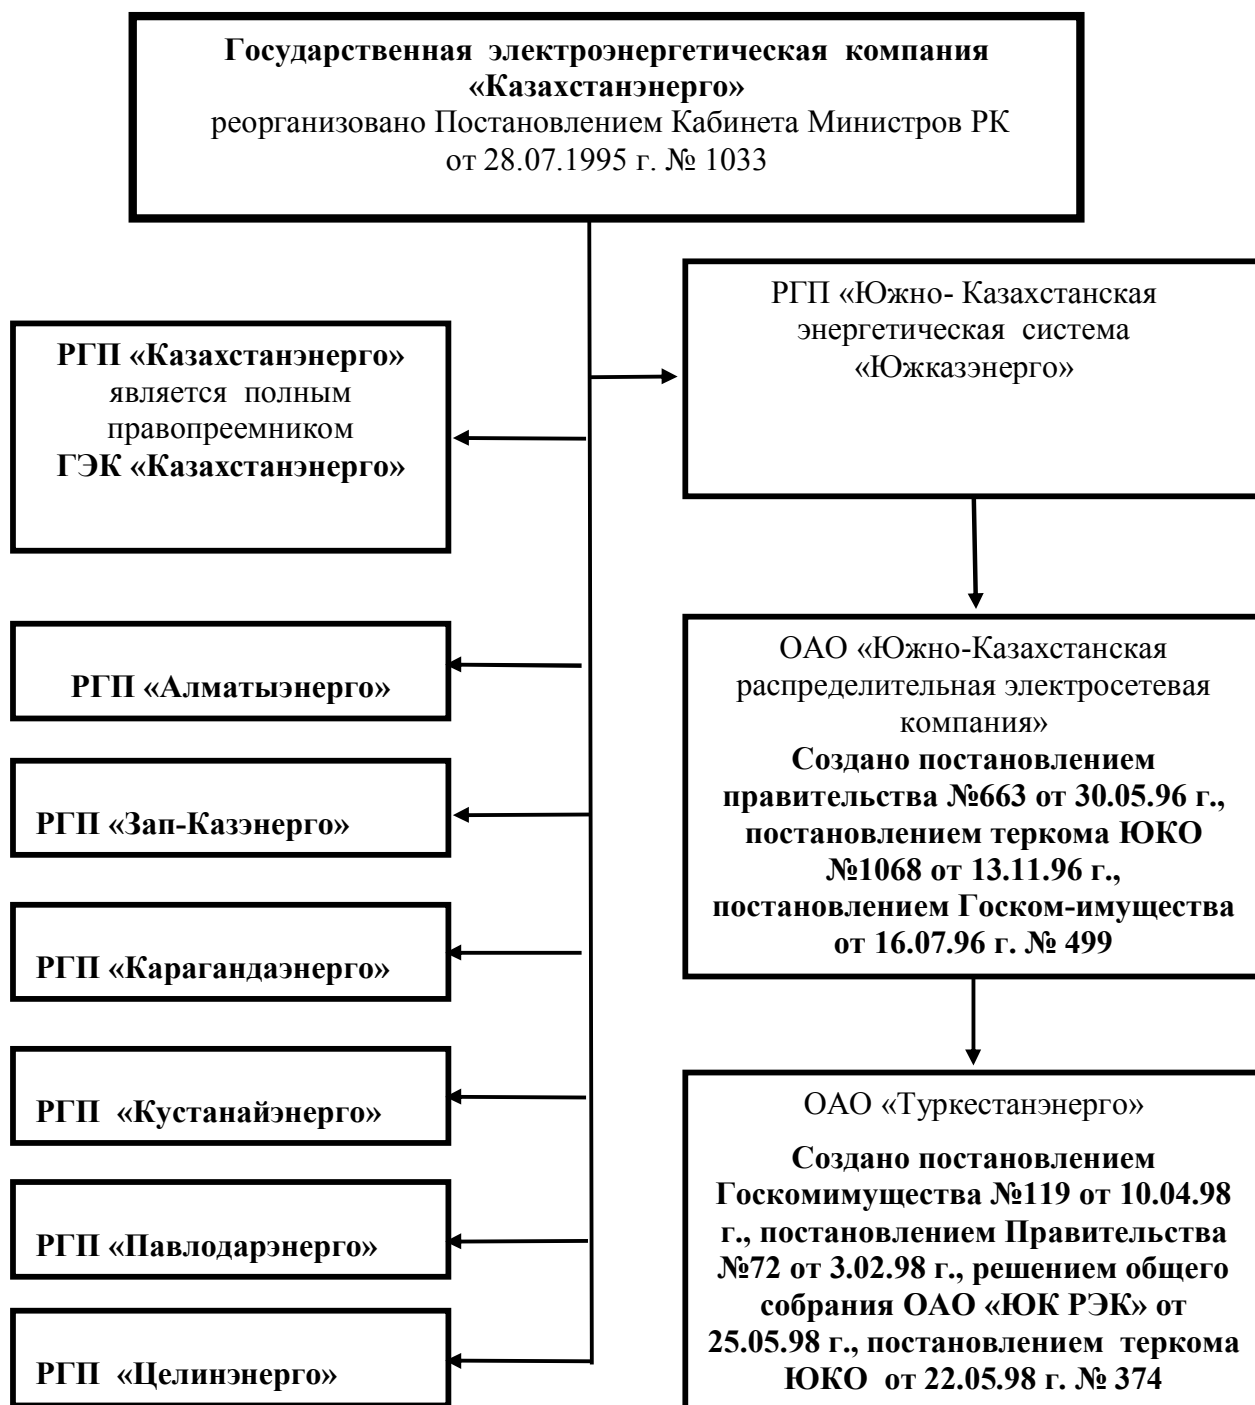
**Государственная электроэнергетическая компания «Казахстанэнерго»**
реорганизовано Постановлением Кабинета Министров РК от 28.07.1995 г. № 1033

**РГП «Казахстанэнерго»** является полным правопреемником **ГЭК «Казахстанэнерго»**

РГП «Южно- Казахстанская энергетическая система «Южказэнерго»

**РГП «Алматыэнерго»**

ОАО «Южно-Казахстанская распределительная электросетевая компания»
**Создано постановлением правительства №663 от 30.05.96 г., постановлением теркома ЮКО №1068 от 13.11.96 г., постановлением Госком-имущества от 16.07.96 г. № 499**

**РГП «Зап-Казэнерго»**

**РГП «Карагандаэнерго»**

**РГП «Кустанайэнерго»**

ОАО «Туркестанэнерго»

**Создано постановлением Госкомимущества №119 от 10.04.98 г., постановлением Правительства №72 от 3.02.98 г., решением общего собрания ОАО «ЮК РЭК» от 25.05.98 г., постановлением теркома ЮКО от 22.05.98 г. № 374**

**РГП «Павлодарэнерго»**

**РГП «Целинэнерго»**